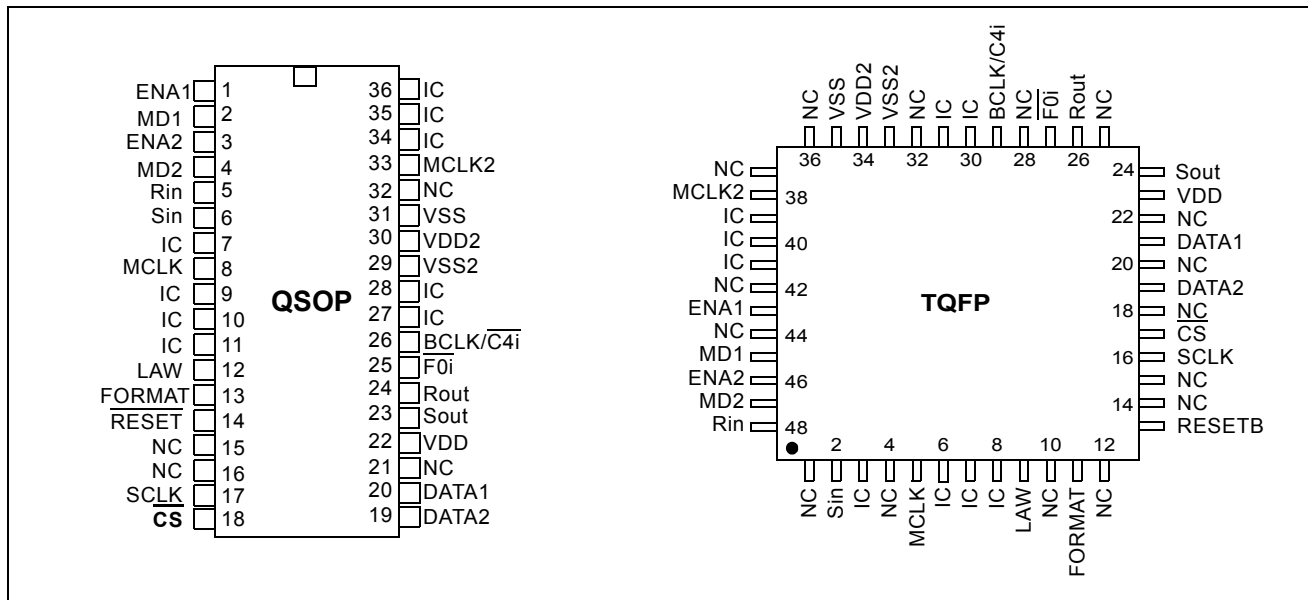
ENA1 1
MD1 2
ENA2 3
MD2 4
Rin 5
Sin 6
IC 7
MCLK 8
IC 9
IC 10
IC 11
LAW 12
FORMAT 13
$\overline{RESET}$ 14
NC 15
NC 16
SCLK 17
$\overline{CS}$ 18

QSOP

36 IC
35 IC
34 IC
33 MCLK2
32 NC
31 VSS
30 VDD2
29 VSS2
28 IC
27 IC
26 BCLK/$\overline{C4i}$
25 $\overline{F0i}$
24 Rout
23 Sout
22 VDD
21 NC
20 DATA1
19 DATA2

NC VSS VDD2 VSS2 NC IC IC BCLK/C4i NC $\overline{F0i}$ Rout NC
36 34 32 30 28 26

NC
MCLK2 38
IC
IC 40
IC
NC 42
ENA1
NC 44
MD1
ENA2 46
MD2
Rin 48

TQFP

24 Sout
VDD
22 NC
DATA1
20 NC
DATA2
18 NC
$\overline{CS}$
16 SCLK
NC
14 NC
RESETB

2 4 6 8 10 12
NC Sin IC NC MCLK IC IC IC LAW NC FORMAT NC